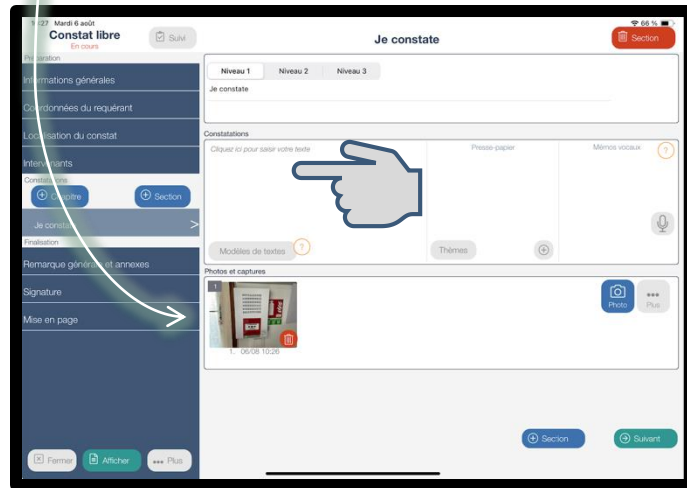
1:27 Mardi 6 août
66 %
Constat libre
En cours
Suivi
Je constate
Section
Préparation
Informations générales
Coordonnées du requérant
Localisation du constat
Intervenants
Constatations
Chapitre
Section
Je constate
Finalisation
Remarque générale et annexes
Signature
Mise en page
Fermer
Afficher
Plus
Niveau 1
Niveau 2
Niveau 3
Je constate
Constatations
Cliquez ici pour saisir votre texte
Presse-papier
Mémos vocaux
?
Modèles de textes
?
Thèmes
Photos et captures
1
1. 06/08 10:26
Photo
Plus
Section
Suivant